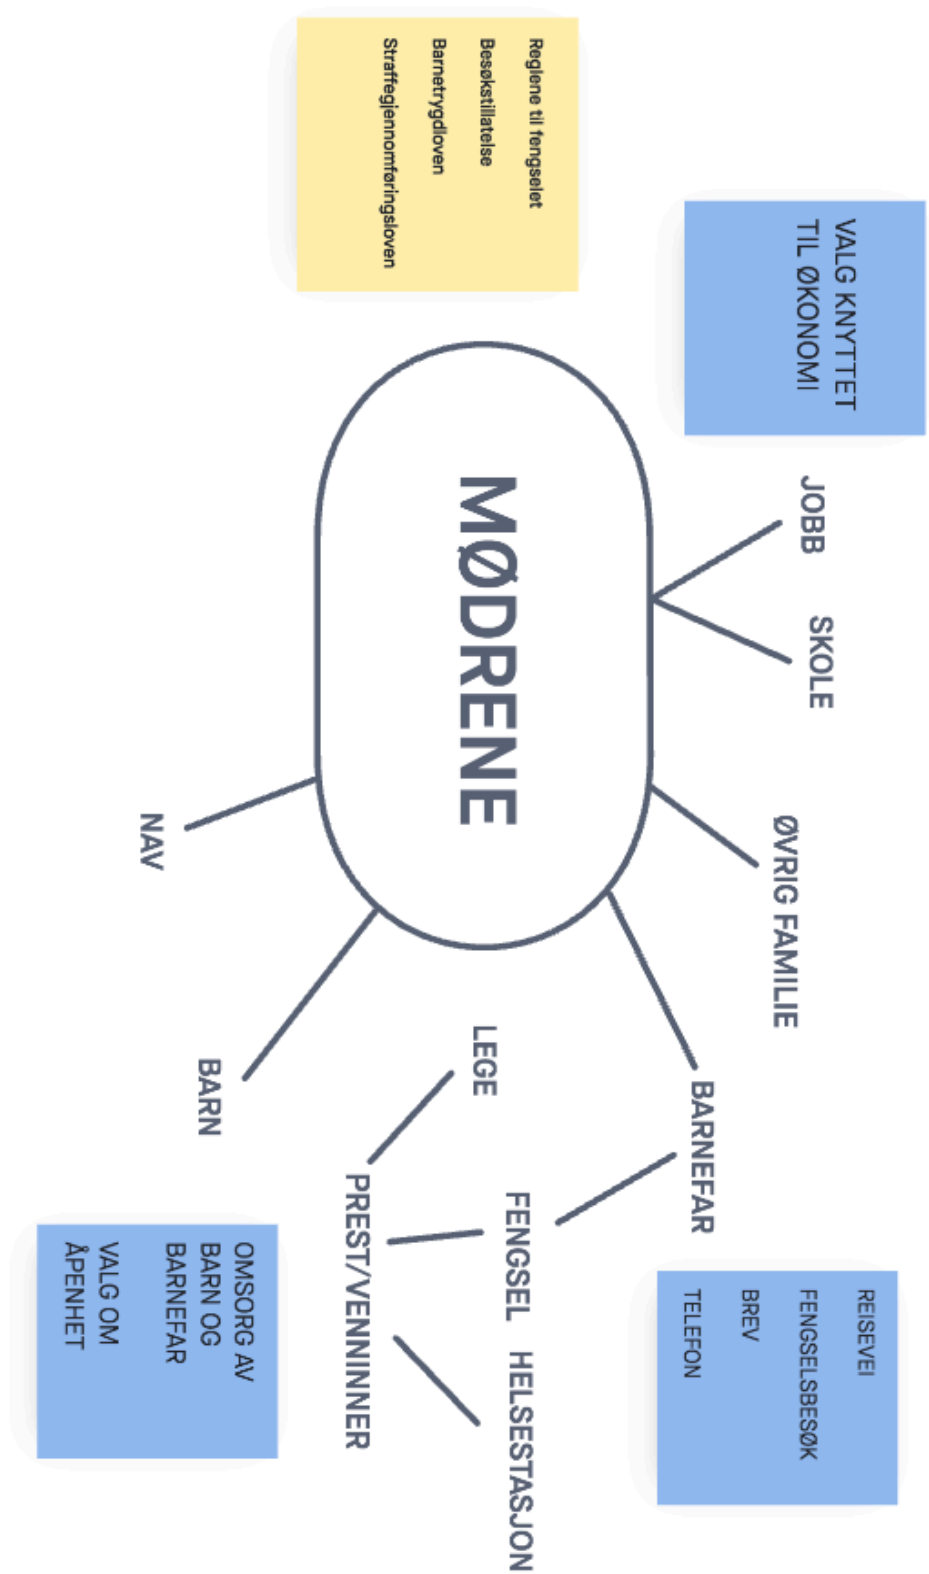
Reglene til fengselet
Besøkstillatelse
Barnetrygdloven
Straffegjennomføringsloven

VALG KNYTTET TIL ØKONOMI

MØDRENE

JOBB

SKOLE

ØVRIG FAMILIE

NAV

BARNEFAR

LEGE

BARN

FENGSEL

PREST/VENNINNER

HELSESTASJON

REISEVEI
FENGSELSBESØK
BREV
TELEFON

OMSORG AV BARN OG BARNEFAR
VALG OM ÅPENHET